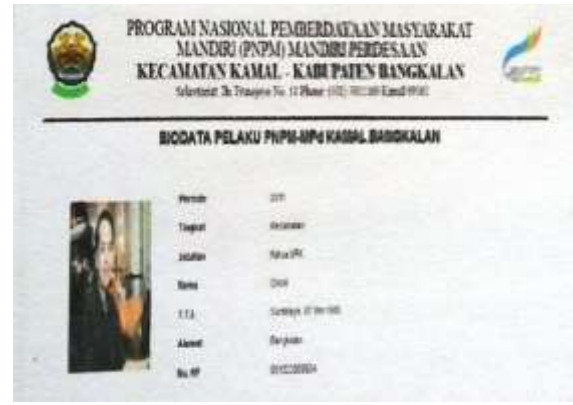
PROGRAM NASIONAL PEMBERDAYAAN MASYARAKAT MANDIRI (PNPM) MANDIRI PERDESAAN
KECAMATAN KAMAL - KABUPATEN BANGKALAN
Sekretariat: Jl. Trunojoyo No. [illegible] Phone: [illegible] Kamal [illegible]

BIODATA PELAKU PNPM-MPd KAMAL BANGKALAN

| | |
|---|---|
| Periode | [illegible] |
| Tingkat | Kecamatan |
| Jabatan | Ketua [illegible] |
| Nama | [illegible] |
| T.T.L | Surabaya, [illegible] |
| Alamat | Bangkalan |
| No. HP | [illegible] |